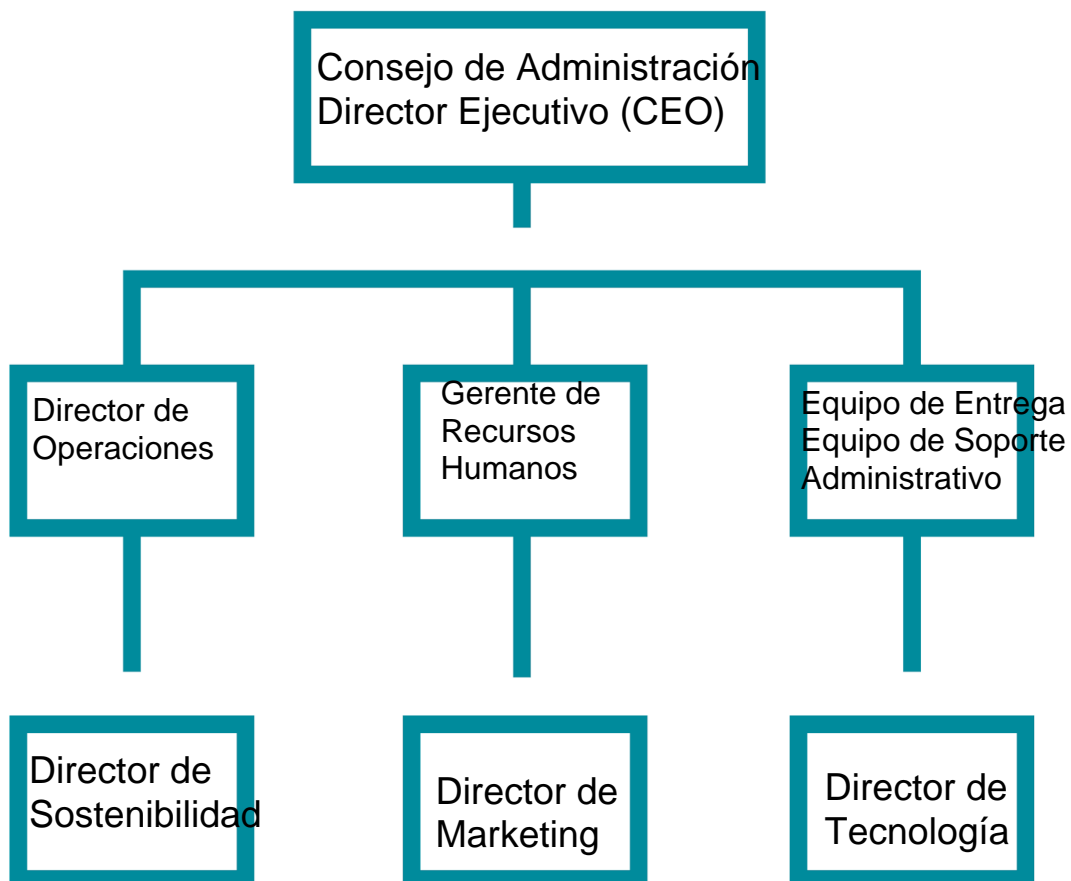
Consejo de Administración
Director Ejecutivo (CEO)

Director de Operaciones

Gerente de Recursos Humanos

Equipo de Entrega
Equipo de Soporte Administrativo

Director de Sostenibilidad

Director de Marketing

Director de Tecnología